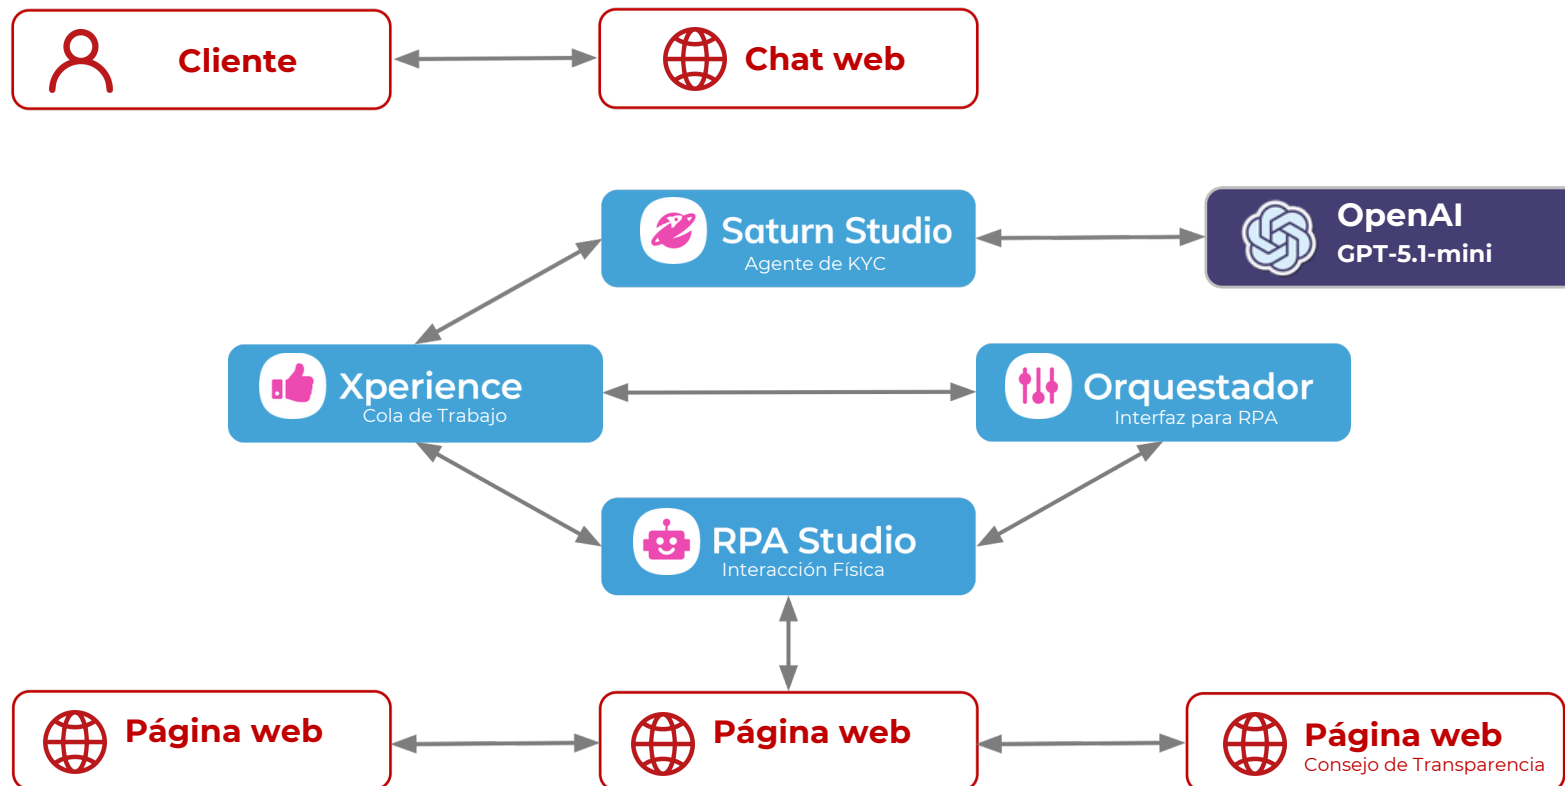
Cliente

Chat web

Saturn Studio
Agente de KYC

OpenAI
GPT-5.1-mini

Xperience
Cola de Trabajo

Orquestador
Interfaz para RPA

RPA Studio
Interacción Física

Página web

Página web

Página web
Consejo de Transparencia